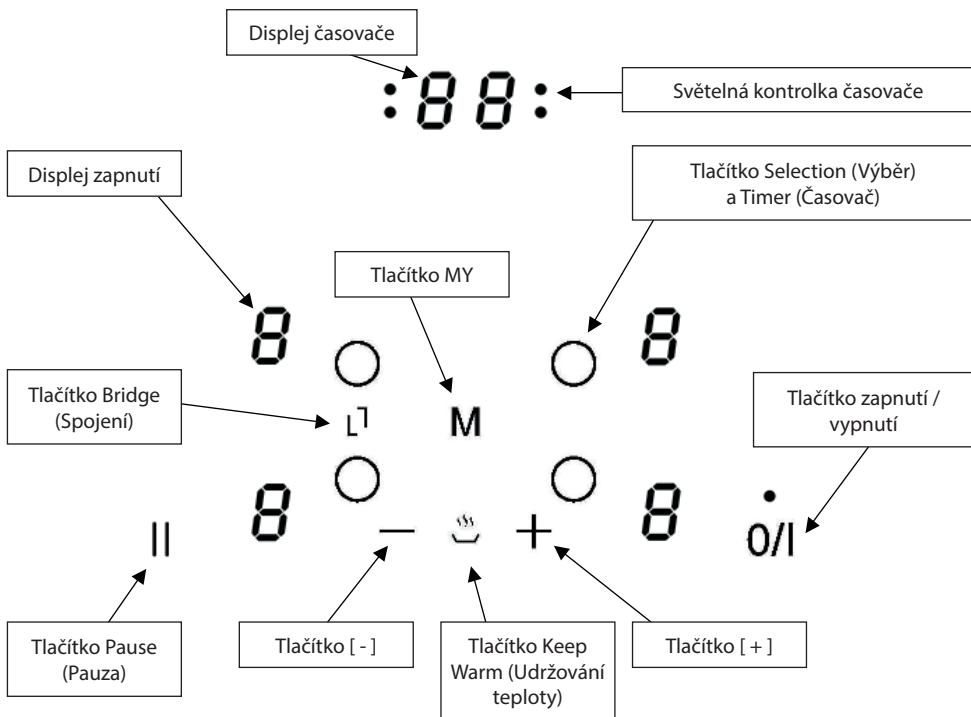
Displej časovače

:88:

Světelná kontrolka časovače

Displej zapnutí

Tlačítko Selection (Výběr) a Timer (Časovač)

Tlačítko MY

8

8

Tlačítko Bridge (Spojení)

M

Tlačítko zapnutí / vypnutí

8

8

II

—

+

0/I

Tlačítko Pause (Pauza)

Tlačítko [ - ]

Tlačítko Keep Warm (Udržování teploty)

Tlačítko [ + ]